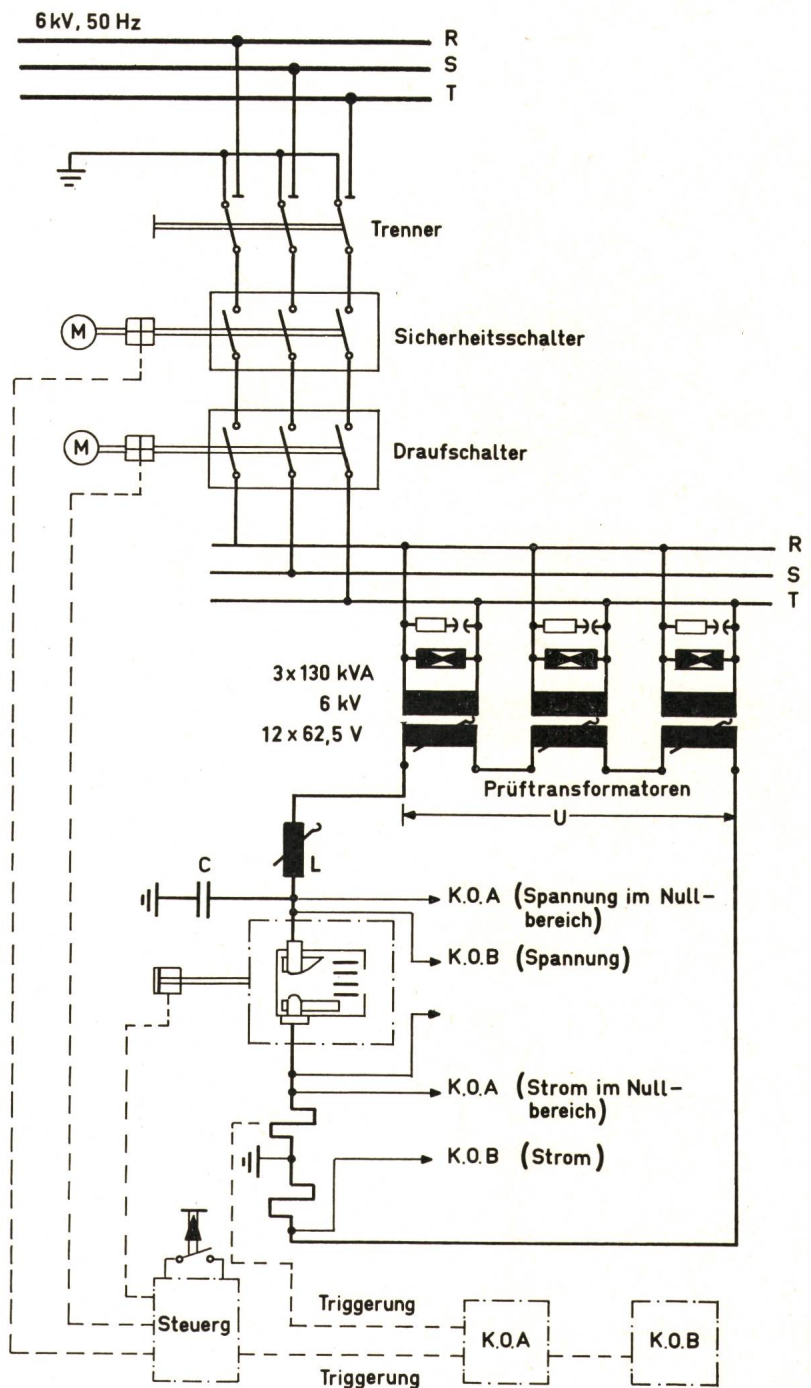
6 kV, 50 Hz
R
S
T

Trenner

M
Sicherheitsschalter

M
Draufschalter

R
S
T

3 x 130 kVA
6 kV
12 x 62,5 V

Prüftransformatoren

U

C
L

K.O.A (Spannung im Nullbereich)

K.O.B (Spannung)

K.O.A (Strom im Nullbereich)

K.O.B (Strom)

Triggerung
Steuerg
K.O.A
K.O.B
Triggerung